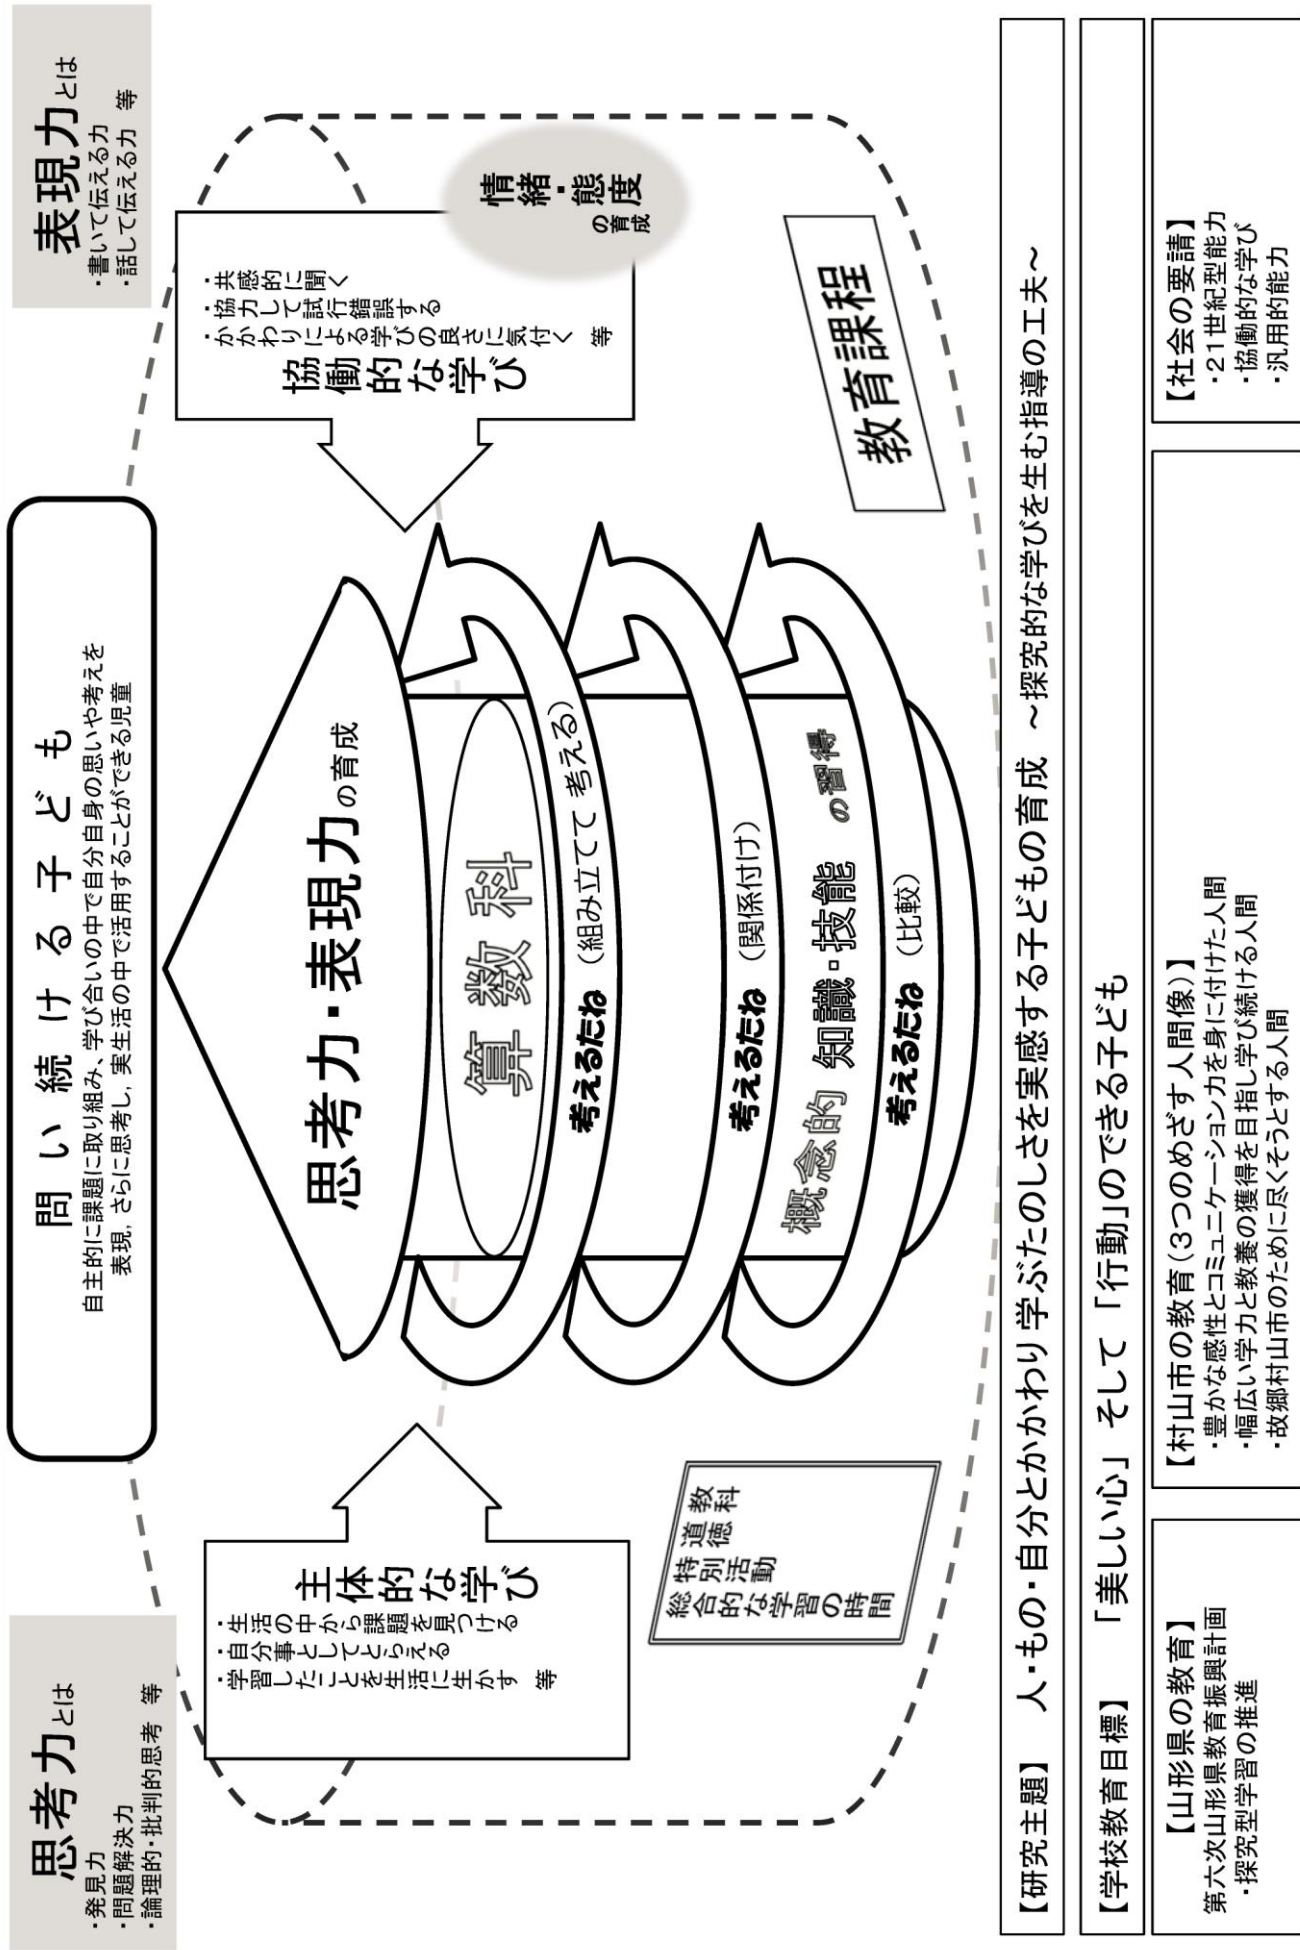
問い続ける子ども
自主的に課題に取り組み、学び合いの中で自分自身の思いや考えを表現，さらに思考し，実生活の中で活用することができる児童

表現力とは
・書いて伝える力
・話して伝える力　等

思考力とは
・発見力
・問題解決力
・論理的・批判的思考　等

主体的な学び
・生活の中から課題を見つける
・自分事としてとらえる
・学習したことを生活に生かす　等

協働的な学び
・共感的に聞く
・協力して試行錯誤する
・かかわりによる学びの良さに気付く　等

情緒・態度の育成

思考力・表現力の育成

算数科

考えるたね（組み立てて考える）
考えるたね（関係付け）
概念的知識・技能の習得
考えるたね（比較）

道徳科
特別活動
総合的な学習の時間

教育課程

【研究主題】　人・もの・自分とかかわり学ぶたのしさを実感する子どもの育成　～探究的な学びを生む指導の工夫～

【学校教育目標】　「美しい心」そして「行動」のできる子ども

【山形県の教育】
第六次山形県教育振興計画
・探究型学習の推進

【村山市の教育（3つのめざす人間像）】
・豊かな感性とコミュニケーションを身に付けた人間
・幅広い学力と教養の獲得を目指し学び続ける人間
・故郷村山市のために尽くそうとする人間

【社会の要請】
・21世紀型能力
・協働的な学び
・汎用的能力